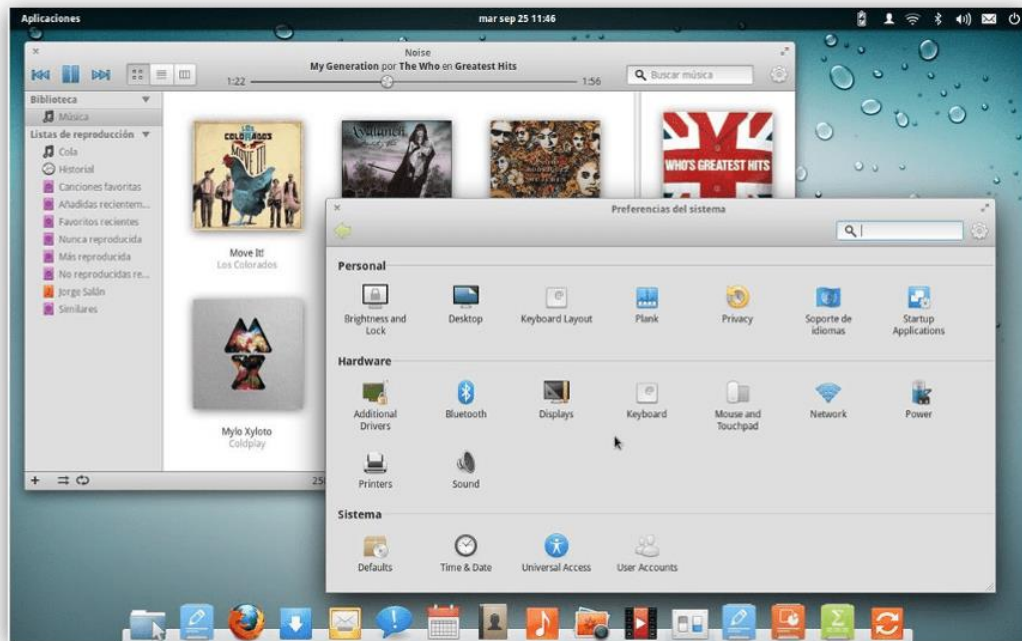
Aplicaciones

mar sep 25 11:46

Noise

My Generation por The Who en Greatest Hits

1:22

1:56

Buscar música

Biblioteca

Música

Listas de reproducción

Cola

Historial

Canciones favoritas

Añadidas recientem...

Favoritos recientes

Nunca reproducida

Más reproducida

No reproducidas re...

Jorge Salán

Similares

COLORADOS
MOVE IT!

Move It!
Los Colorados

WHO'S GREATEST HITS

Mylo Xyloto
Coldplay

25

Preferencias del sistema

Personal

Brightness and Lock

Desktop

Keyboard Layout

Plank

Privacy

Soporte de idiomas

Startup Applications

Hardware

Additional Drivers

Bluetooth

Displays

Keyboard

Mouse and Touchpad

Network

Power

Printers

Sound

Sistema

Defaults

Time & Date

Universal Access

User Accounts